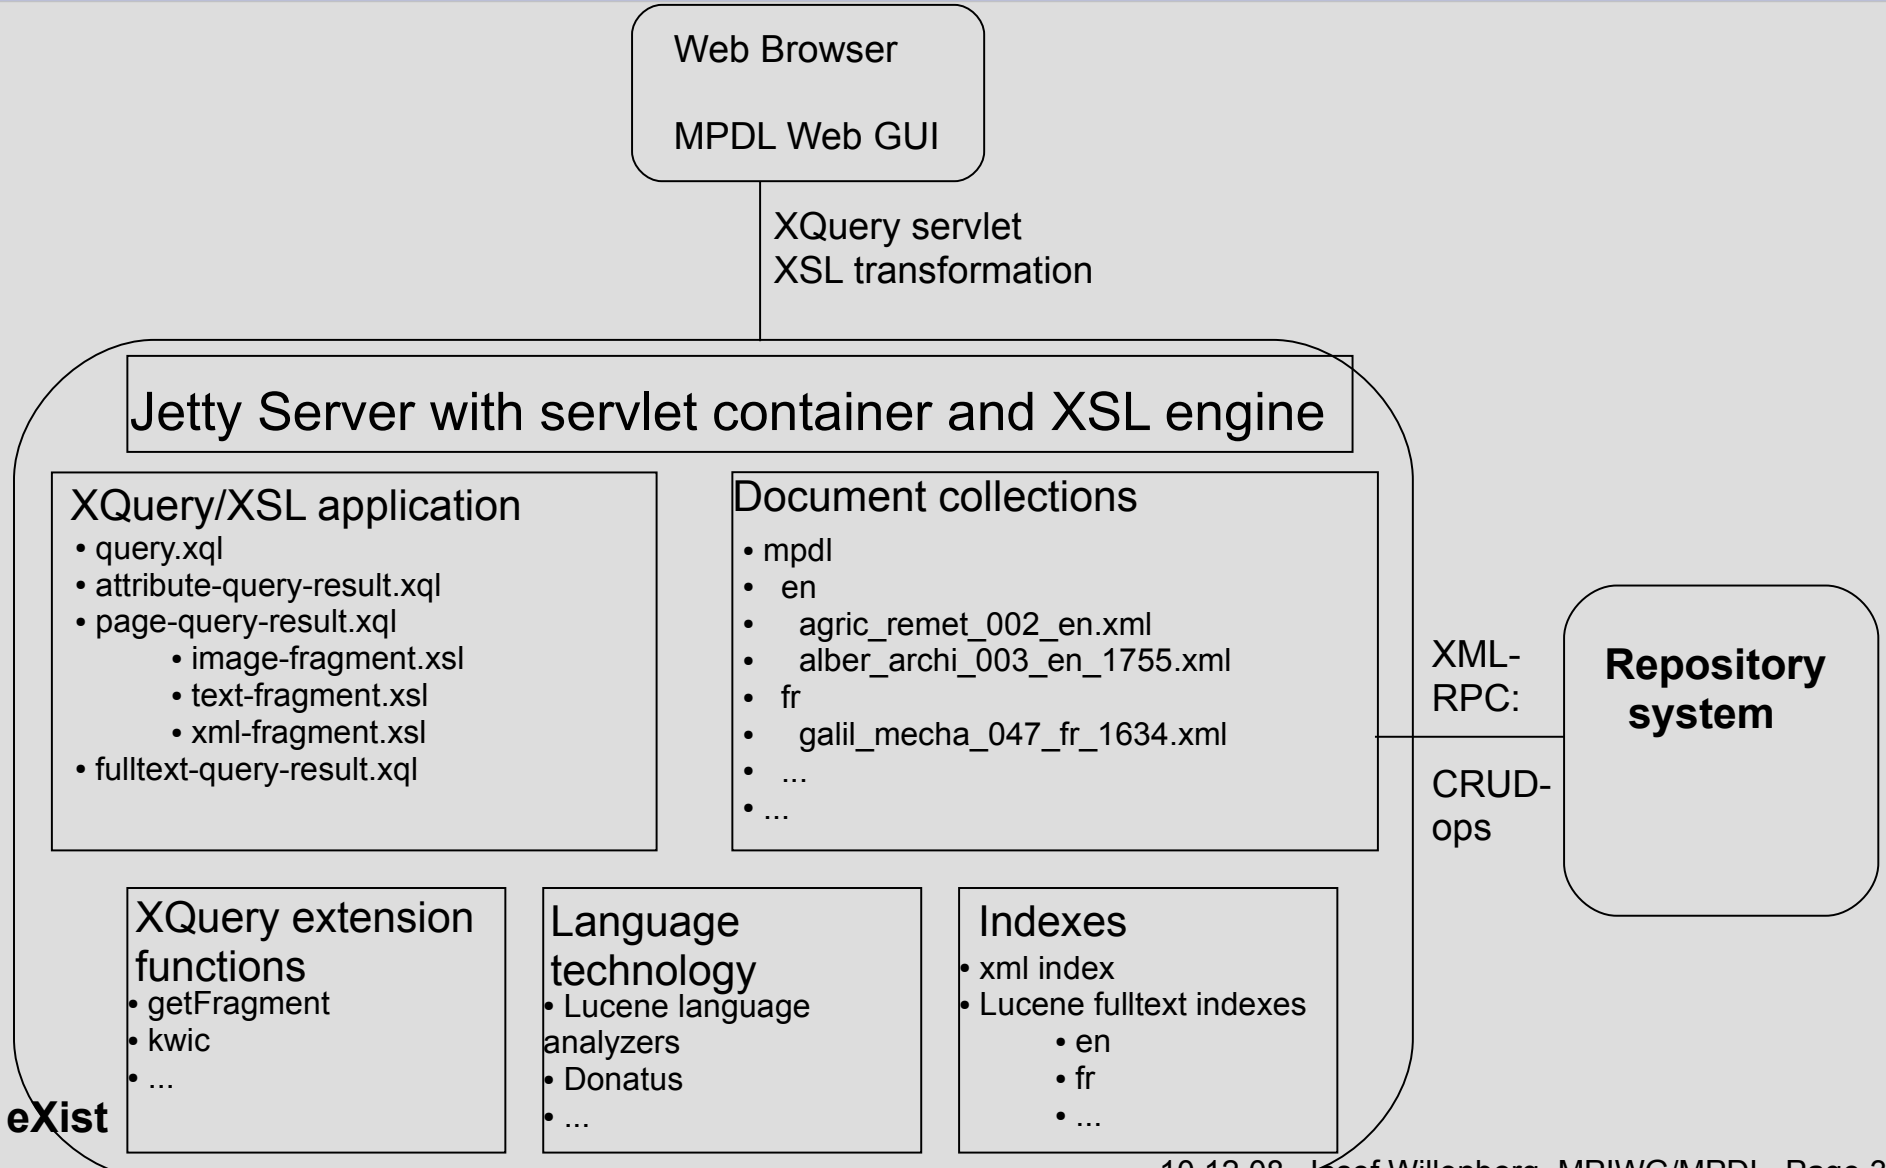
Web Browser

MPDL Web GUI

XQuery servlet
XSL transformation

Jetty Server with servlet container and XSL engine

XQuery/XSL application
• query.xql
• attribute-query-result.xql
• page-query-result.xql
• image-fragment.xsl
• text-fragment.xsl
• xml-fragment.xsl
• fulltext-query-result.xql

Document collections
• mpdl
• en
• agric_remet_002_en.xml
• alber_archi_003_en_1755.xml
• fr
• galil_mecha_047_fr_1634.xml
• ...
• ...

XML-RPC:

CRUD-ops

Repository system

XQuery extension functions
• getFragment
• kwic
• ...

Language technology
• Lucene language analyzers
• Donatus
• ...

Indexes
• xml index
• Lucene fulltext indexes
• en
• fr
• ...

eXist

10.12.08 - Josef Willenborg, MPIWG/MPDL - Page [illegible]